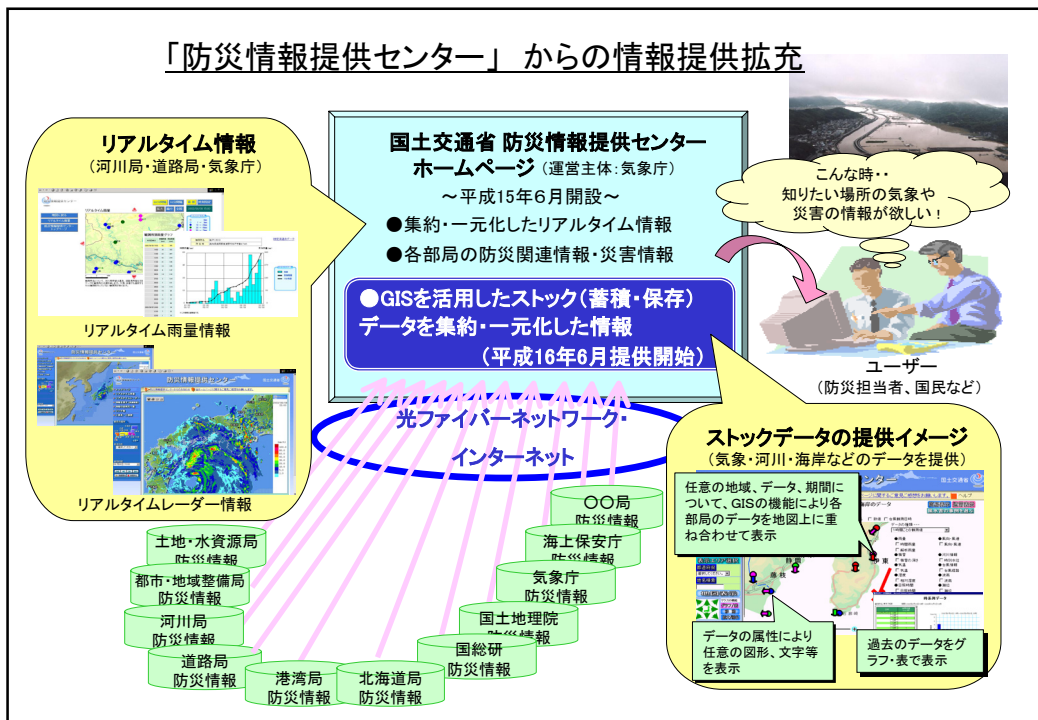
「防災情報提供センター」からの情報提供拡充

リアルタイム情報
（河川局・道路局・気象庁）

リアルタイム雨量情報

リアルタイムレーダー情報

国土交通省 防災情報提供センター
ホームページ（運営主体：気象庁）
～平成15年6月開設～
●集約・一元化したリアルタイム情報
●各部局の防災関連情報・災害情報

●GISを活用したストック（蓄積・保存）
データを集約・一元化した情報
（平成16年6月提供開始）

こんな時・・
知りたい場所の気象や
災害の情報が欲しい！

ユーザー
（防災担当者、国民など）

光ファイバーネットワーク・
インターネット

ストックデータの提供イメージ
（気象・河川・海岸などのデータを提供）

任意の地域、データ、期間について、GISの機能により各部局のデータを地図上に重ね合わせて表示

データの属性により任意の図形、文字等を表示

過去のデータをグラフ・表で表示

○○局
防災情報

海上保安庁
防災情報

気象庁
防災情報

国土地理院
防災情報

国総研
防災情報

北海道局
防災情報

港湾局
防災情報

道路局
防災情報

河川局
防災情報

都市・地域整備局
防災情報

土地・水資源局
防災情報